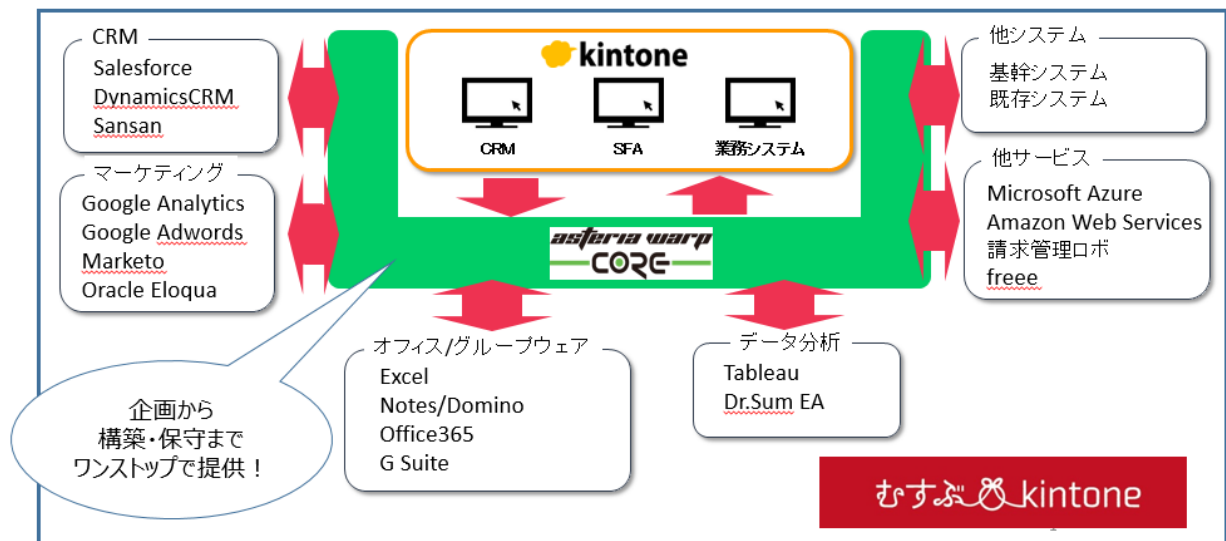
CRM
Salesforce
DynamicsCRM
Sansan

マーケティング
Google Analytics
Google Adwords
Marketo
Oracle Eloqua

kintone
CRM
SFA
業務システム

asteria warp
CORE

他システム
基幹システム
既存システム

他サービス
Microsoft Azure
Amazon Web Services
請求管理ロボ
freee

企画から
構築・保守まで
ワンストップで提供！

オフィス/グループウェア
Excel
Notes/Domino
Office365
G Suite

データ分析
Tableau
Dr.Sum EA

むすぶ kintone